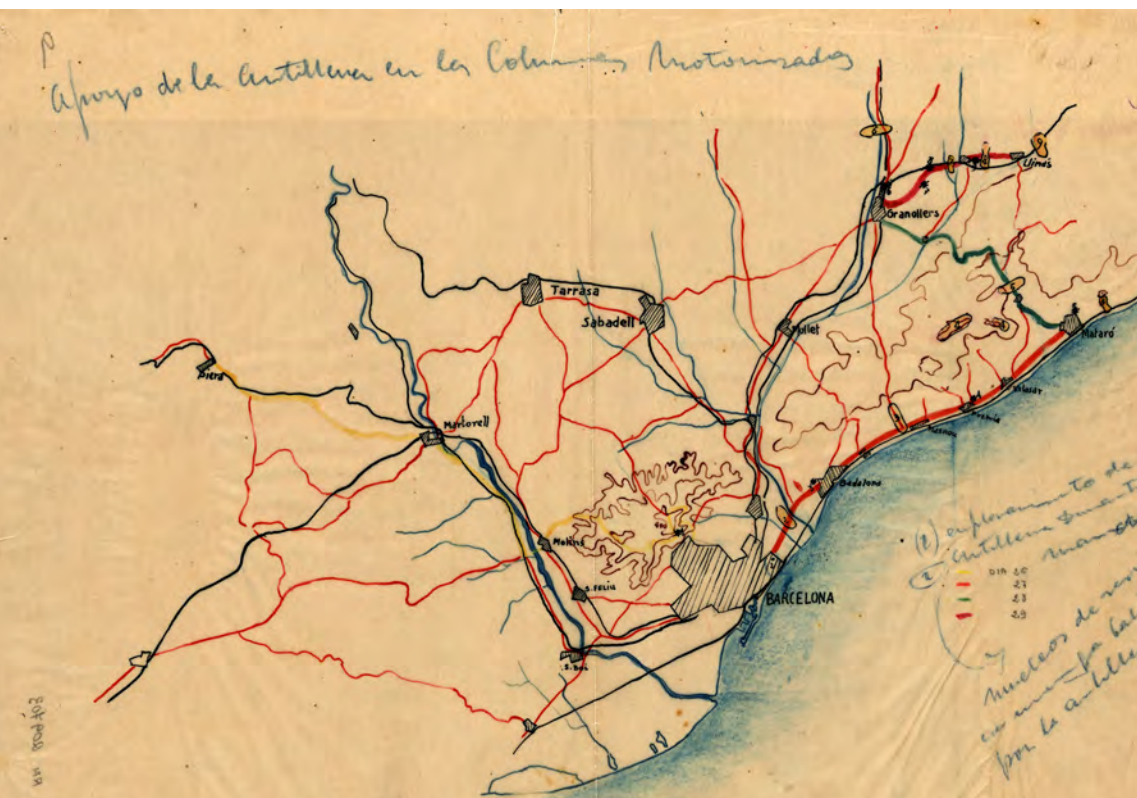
P
Apoyo de la Artillería en las Columnas Motorizadas

Tarrasa
Sabadell
Granollers
Ulinés
Mollet
Mataró
Piera
Martorell
Molins
S. Feliu
S. Boi
Badalona
BARCELONA
Masnou
Premiá
Vilasar

(1) emplazamiento de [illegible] artillería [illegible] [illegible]

DIA 26
27
28
29

núcleos de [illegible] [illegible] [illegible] por la artillería

HH 8004703